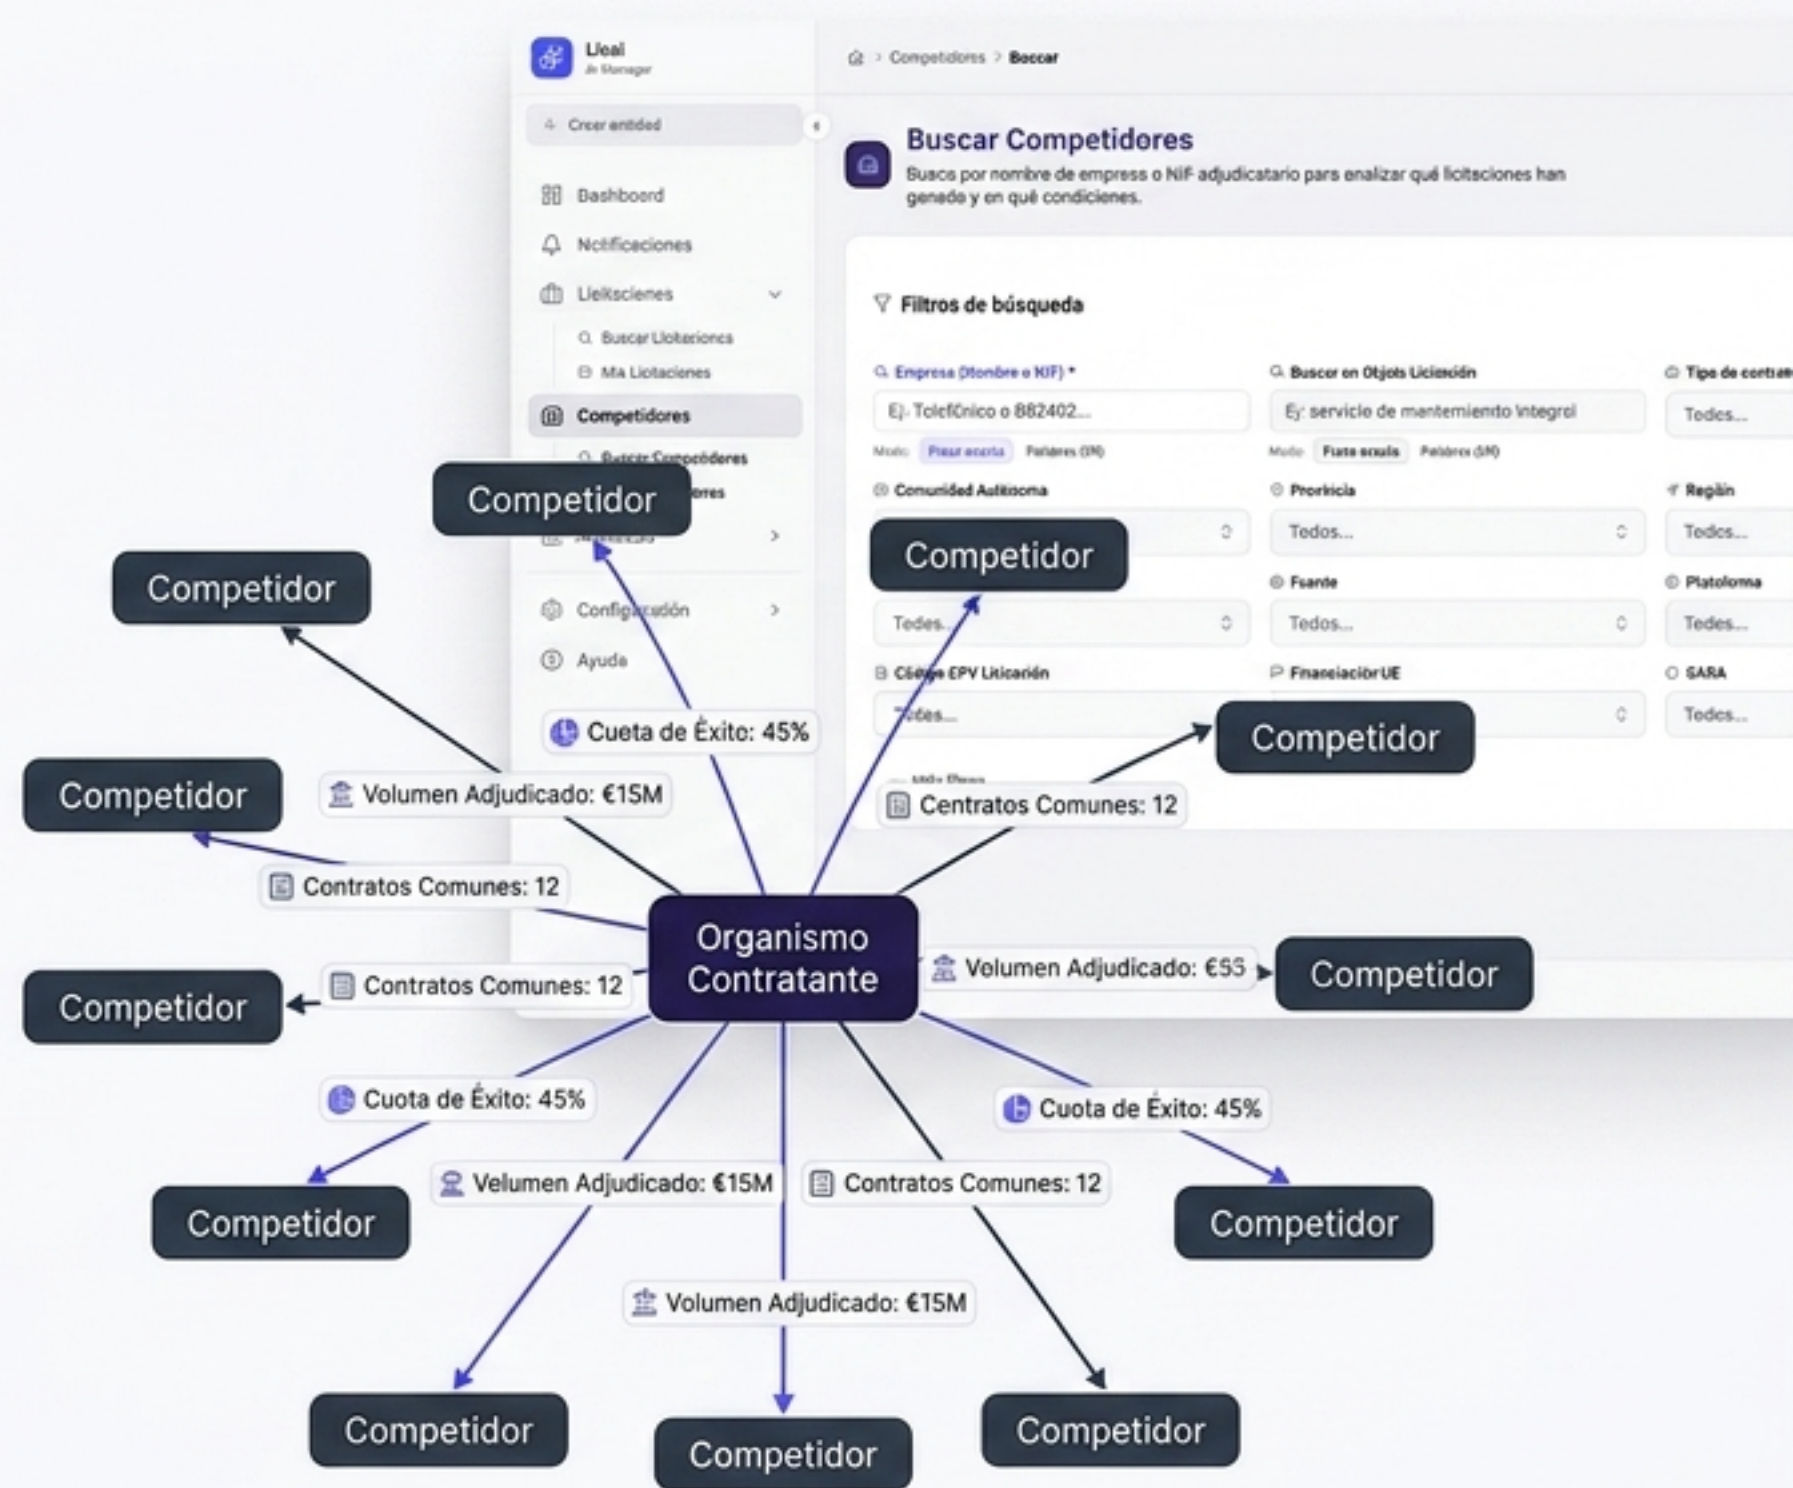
Lleal
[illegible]

Crear entidad

Bashboord
Notificaciones
Lielsciones
Buscar Liotaciones
Mis Liotaciones
Competidores
Buscar Competidores
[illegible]ores
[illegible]
Configuración
Ayuda

Competidores > Boscar

Buscar Competidores
Busca por nombre de empresa o NIF adjudicatario para analizar qué licitaciones han ganado y en qué condiciones.

Filtros de búsqueda

Empresa (Nombre o NIF) *
Ej. Telefónico o B82402...
Modo: Frase exacta Palabras (IN)

Buscar en Objeto Licitación
Ej: servicio de mantemiento integral
Modo: Frase exacta Palabras (IN)

Tipo de contrato
Todos...

Comunidad Autónoma

Provincia
Todos...

Región
Todos...

Todos...

Fuente
Todos...

Plataforma
Todos...

Código CPV Licitación
Todos...

Financiación UE

SARA
Todos...

Organismo Contratante

Competidor
Competidor
Competidor
Competidor
Competidor
Competidor
Competidor
Competidor
Competidor
Competidor
Competidor
Competidor

Cueta de Éxito: 45%
Volumen Adjudicado: €15M
Centratos Comunes: 12
Contratos Comunes: 12
Contratos Comunes: 12
Volumen Adjudicado: €5S
Cuota de Éxito: 45%
Cuota de Éxito: 45%
Velumen Adjudicado: €15M
Contratos Comunes: 12
Volumen Adjudicado: €15M